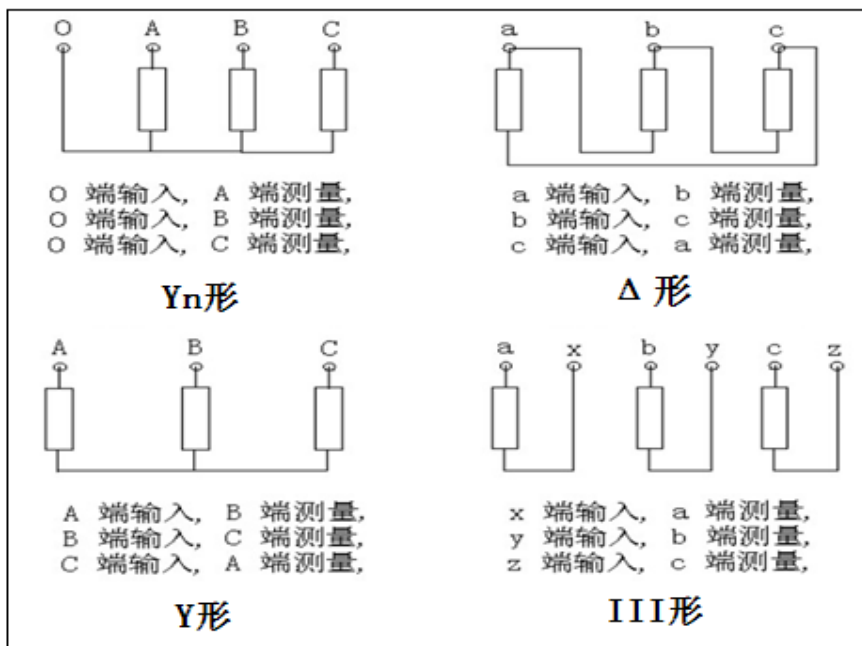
O A B C

O 端输入, A 端测量,
O 端输入, B 端测量,
O 端输入, C 端测量,

Yn形

a b c

a 端输入, b 端测量,
b 端输入, c 端测量,
c 端输入, a 端测量,

Δ 形

A B C

A 端输入, B 端测量,
B 端输入, C 端测量,
C 端输入, A 端测量,

Y形

a x b y c z

x 端输入, a 端测量,
y 端输入, b 端测量,
z 端输入, c 端测量,

III形